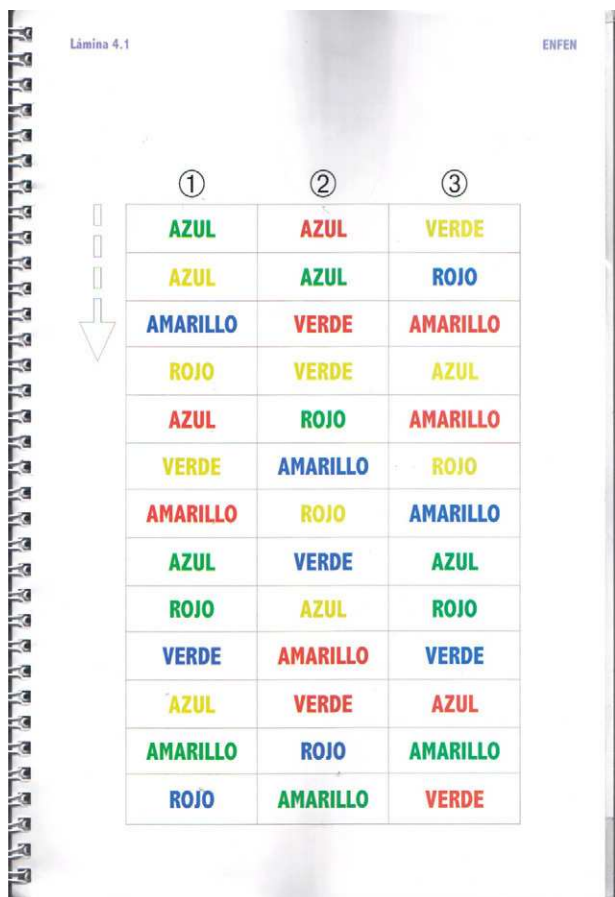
Lámina 4.1

ENFEN

| ① | ② | ③ |
|---|---|---|
| AZUL | AZUL | VERDE |
| AZUL | AZUL | ROJO |
| AMARILLO | VERDE | AMARILLO |
| ROJO | VERDE | AZUL |
| AZUL | ROJO | AMARILLO |
| VERDE | AMARILLO | ROJO |
| AMARILLO | ROJO | AMARILLO |
| AZUL | VERDE | AZUL |
| ROJO | AZUL | ROJO |
| VERDE | AMARILLO | VERDE |
| AZUL | VERDE | AZUL |
| AMARILLO | ROJO | AMARILLO |
| ROJO | AMARILLO | VERDE |